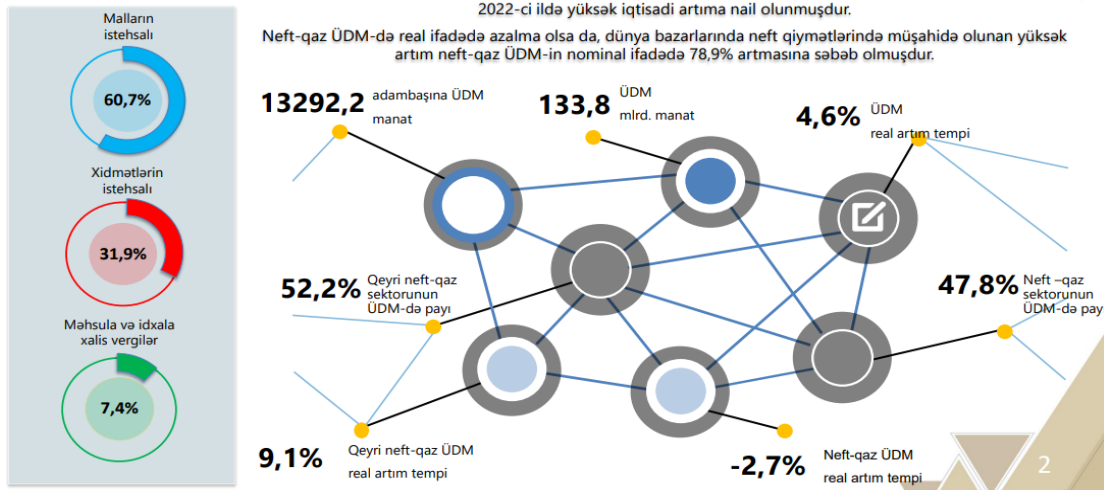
Malların istehsalı

60,7%

Xidmətlərin istehsalı

31,9%

Məhsula və idxala xalis vergilər

7,4%

2022-ci ildə yüksək iqtisadi artıma nail olunmuşdur.

Neft-qaz ÜDM-də real ifadədə azalma olsa da, dünya bazarlarında neft qiymətlərində müşahidə olunan yüksək artım neft-qaz ÜDM-in nominal ifadədə 78,9% artmasına səbəb olmuşdur.

13292,2 adambaşına ÜDM manat

133,8 ÜDM mlrd. manat

4,6% ÜDM real artım tempi

52,2% Qeyri neft-qaz sektorunun ÜDM-də payı

47,8% Neft –qaz sektorunun ÜDM-də pay

9,1% Qeyri neft-qaz ÜDM real artım tempi

-2,7% Neft-qaz ÜDM real artım tempi

2